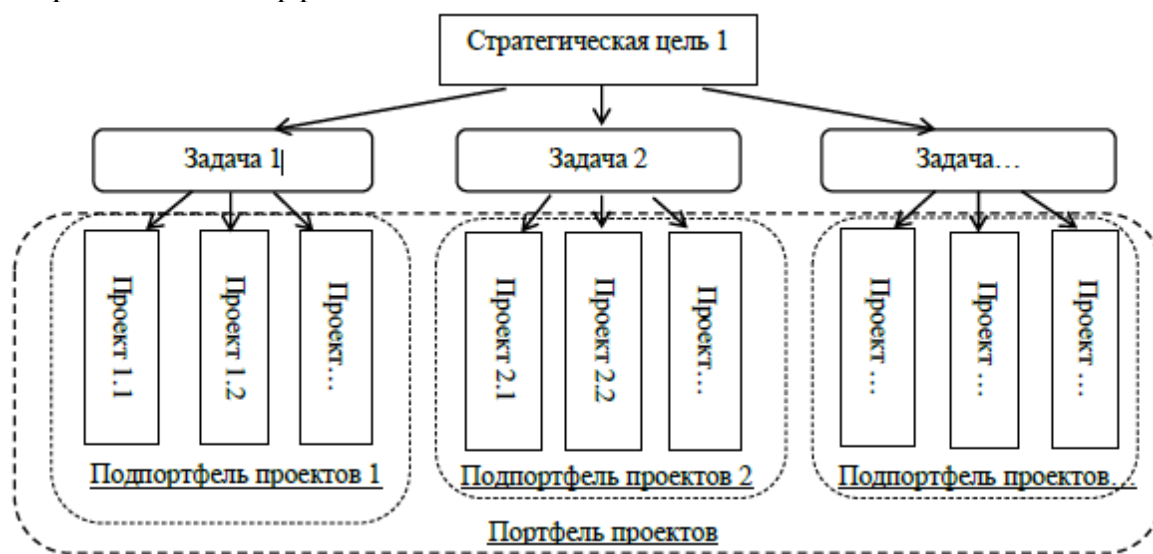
Стратегическая цель 1

Задача 1

Задача 2

Задача…

Проект 1.1

Проект 1.2

Проект…

Подпортфель проектов 1

Проект 2.1

Проект 2.2

Проект…

Подпортфель проектов 2

Проект …

Проект …

Проект …

Подпортфель проектов…

Портфель проектов